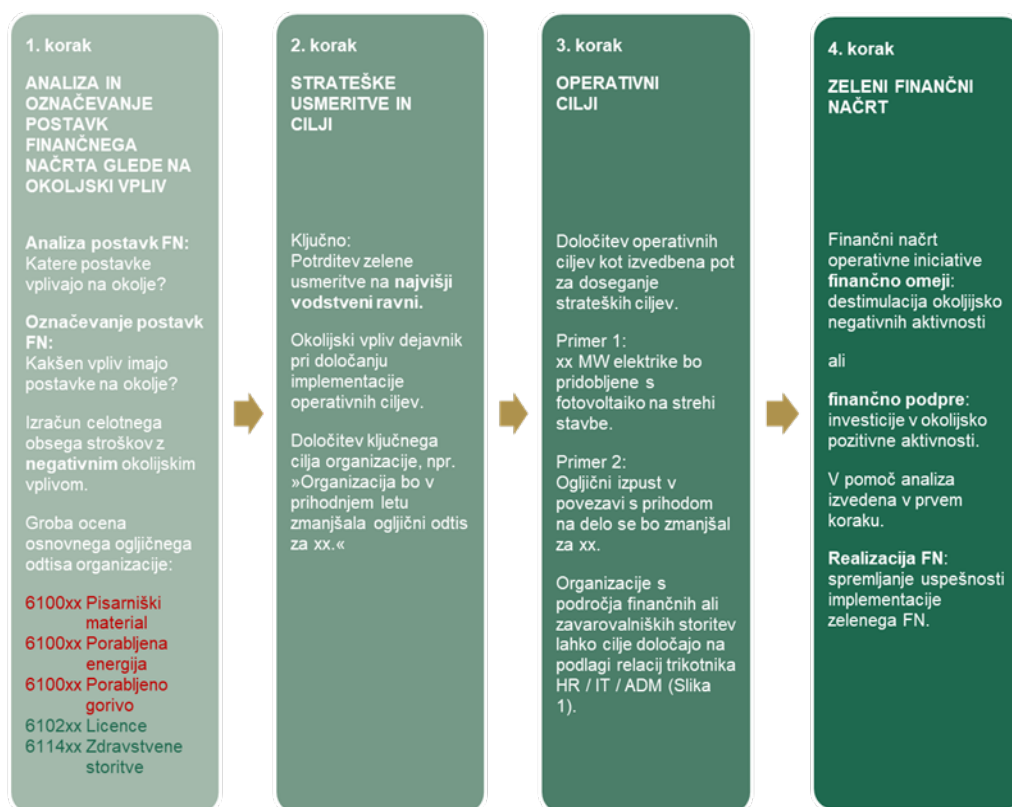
1. korak

ANALIZA IN OZNAČEVANJE POSTAVK FINANČNEGA NAČRTA GLEDE NA OKOLJSKI VPLIV

**Analiza postavk FN:** Katere postavke vplivajo na okolje?

**Označevanje postavk FN:** Kakšen vpliv imajo postavke na okolje?

Izračun celotnega obsega stroškov z **negativnim** okoljskim vplivom.

Groba ocena osnovnega ogljičnega odtisa organizacije:

6100xx Pisarniški material
6100xx Porabljena energija
6100xx Porabljeno gorivo
6102xx Licence
6114xx Zdravstvene storitve

2. korak

STRATEŠKE USMERITVE IN CILJI

Ključno:
Potrditev zelene usmeritve na **najvišji vodstveni ravni.**

Okoljski vpliv dejavnik pri določanju implementacije operativnih ciljev.

Določitev ključnega cilja organizacije, npr. »Organizacija bo v prihodnjem letu zmanjšala ogljični odtis za xx.«

3. korak

OPERATIVNI CILJI

Določitev operativnih ciljev kot izvedbena pot za doseganje strateških ciljev.

Primer 1:
xx MW elektrike bo pridobljene s fotovoltaiko na strehi stavbe.

Primer 2:
Ogljični izpust v povezavi s prihodom na delo se bo zmanjšal za xx.

Organizacije s področja finančnih ali zavarovalniških storitev lahko cilje določajo na podlagi relacij trikotnika HR / IT / ADM (Slika 1).

4. korak

ZELENI FINANČNI NAČRT

Finančni načrt operativne iniciative **finančno omeji**: destimulacija okoljsko negativnih aktivnosti

ali

**finančno podpre**: investicije v okoljsko pozitivne aktivnosti.

V pomoč analiza izvedena v prvem koraku.

**Realizacija FN**: spremljanje uspešnosti implementacije zelenega FN.